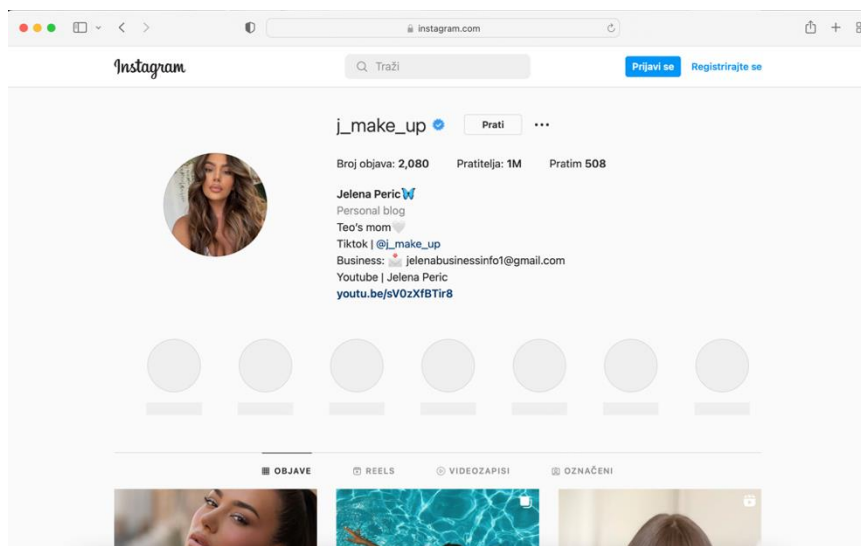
instagram.com

Instagram

Traži

Prijavi se

Registrirajte se

j_make_up

Prati

...

Broj objava: 2,080 Pratitelja: 1M Pratim 508

Jelena Peric🦋
Personal blog
Teo's mom🤍
Tiktok | @j_make_up
Business: 📩 jelenabusinessinfo1@gmail.com
Youtube | Jelena Peric
youtu.be/sV0zXfBTir8

OBJAVE REELS VIDEOZAPISI OZNAČENI